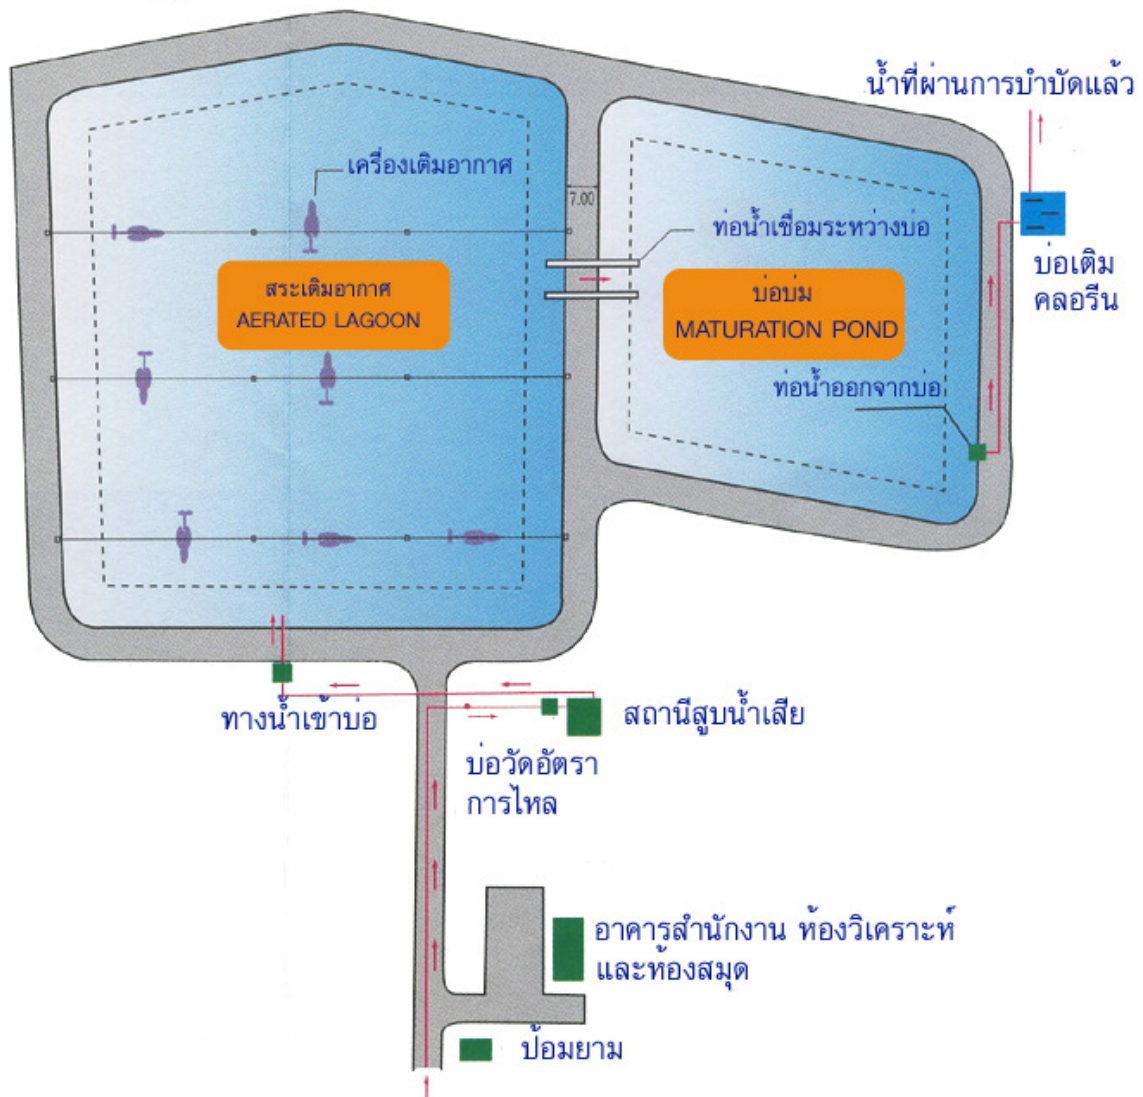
น้ำที่ผ่านการบำบัดแล้ว

เครื่องเติมอากาศ

7.00

ท่อน้ำเชื่อมระหว่างบ่อ

บ่อเติม
คลอรีน

สระเติมอากาศ
AERATED LAGOON

บ่อบ่ม
MATURATION POND

ท่อน้ำออกจากบ่อ

ทางน้ำเข้าบ่อ

สถานีสูบน้ำเสีย

บ่อวัดอัตรา
การไหล

อาคารสำนักงาน ห้องวิเคราะห์
และห้องสมุด

ป้อมยาม